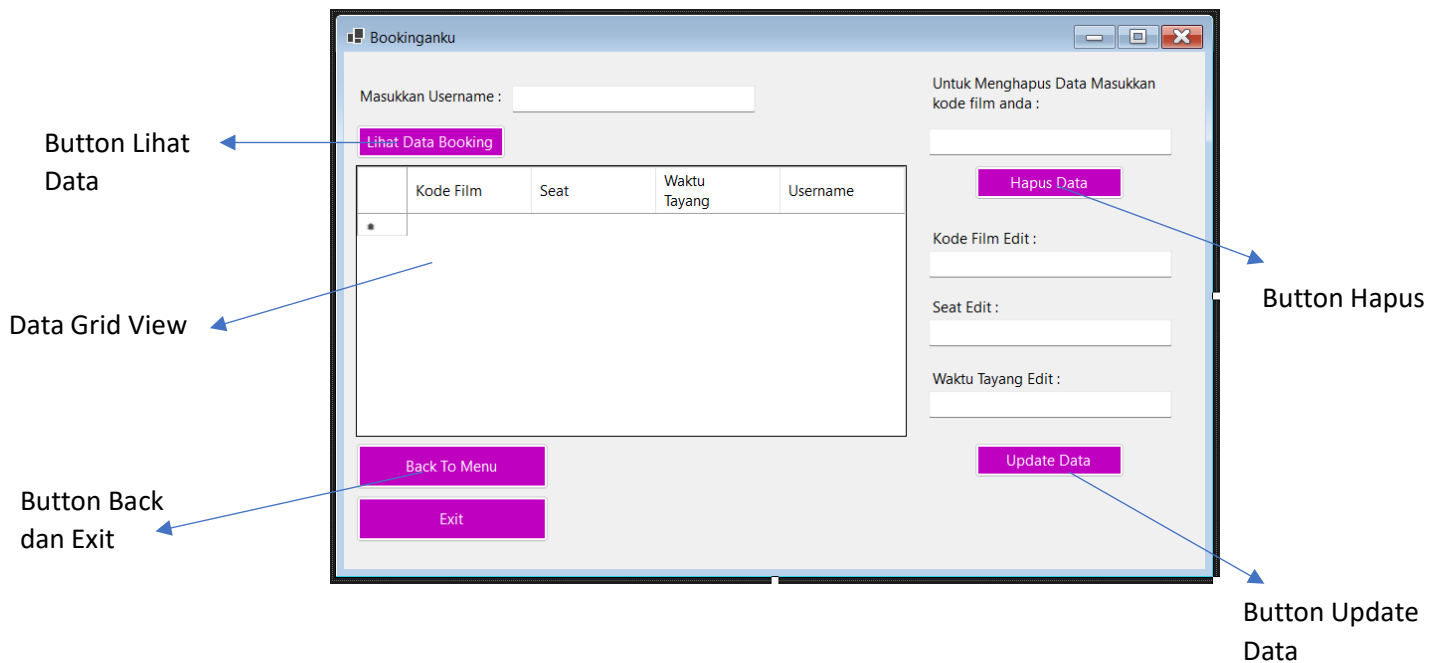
Bookinganku

Masukkan Username :

Lihat Data Booking

| | Kode Film | Seat | Waktu Tayang | Username |
|---|---|---|---|---|
| * | | | | |

Back To Menu

Exit

Untuk Menghapus Data Masukkan kode film anda :

Hapus Data

Kode Film Edit :

Seat Edit :

Waktu Tayang Edit :

Update Data

Button Lihat Data

Data Grid View

Button Back dan Exit

Button Hapus

Button Update Data